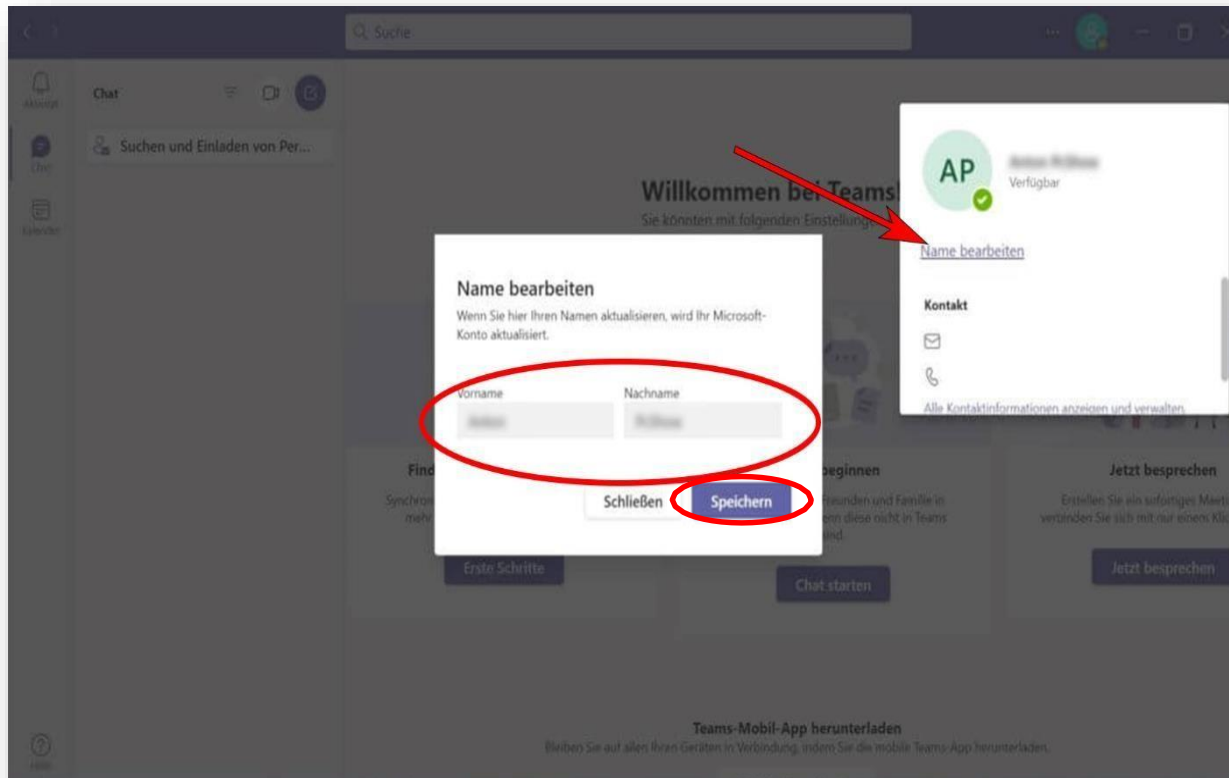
Suche

Aktivität

Chat

Kalender

Hilfe

Chat

Suchen und Einladen von Per...

Willkommen bei Teams!

Sie könnten mit folgenden Einstellungen

AP

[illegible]

Verfügbar

Name bearbeiten

Kontakt

Alle Kontaktinformationen anzeigen und verwalten

Name bearbeiten

Wenn Sie hier Ihren Namen aktualisieren, wird Ihr Microsoft-Konto aktualisiert.

Vorname

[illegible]

Nachname

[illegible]

Schließen

Speichern

Find

Synchron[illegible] mehr

Erste Schritte

beginnen

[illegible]eunden und Familie in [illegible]enn diese nicht in Teams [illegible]ind.

Chat starten

Jetzt besprechen

Erstellen Sie ein sofortiges Meeting verbinden Sie sich mit nur einem Kl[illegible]

Jetzt besprechen

Teams-Mobil-App herunterladen

Bleiben Sie auf allen Ihren Geräten in Verbindung, indem Sie die mobile Teams-App herunterladen.